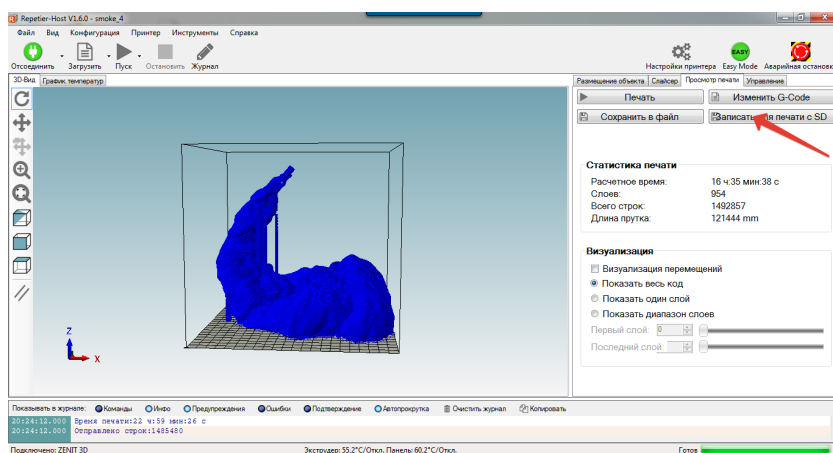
Repetier-Host V1.6.0 - smoke_4

Файл Вид Конфигурация Принтер Инструменты Справка

Отсоединить Загрузить Пуск Остановить Журнал

Настройки принтера Easy Mode Аварийная останов

EASY

3D-Вид График температур

Размещение объекта Слайсер Просмотр печати Управление

Печать

Изменить G-Code

Сохранить в файл

Записать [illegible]ля печати с SD

Статистика печати

Расчетное время: 16 ч:35 мин:38 с

Слоев: 954

Всего строк: 1492857

Длина прутка: 121444 mm

Визуализация

Визуализация перемещений

Показать весь код

Показать один слой

Показать диапазон слоев

Первый слой: 0

Последний слой: 0

Z

X

Показывать в журнале: Команды Инфо Предупреждения Ошибки Подтверждение Автопрокрутка Очистить журнал Копировать

20:24:12.000 Время печати:22 ч:59 мин:26 с

20:24:12.000 Отправлено строк:1485480

Подключено: ZENIT 3D

Экструдер: 55.2°C/Откл. Панель: 60.2°C/Откл.

Готов